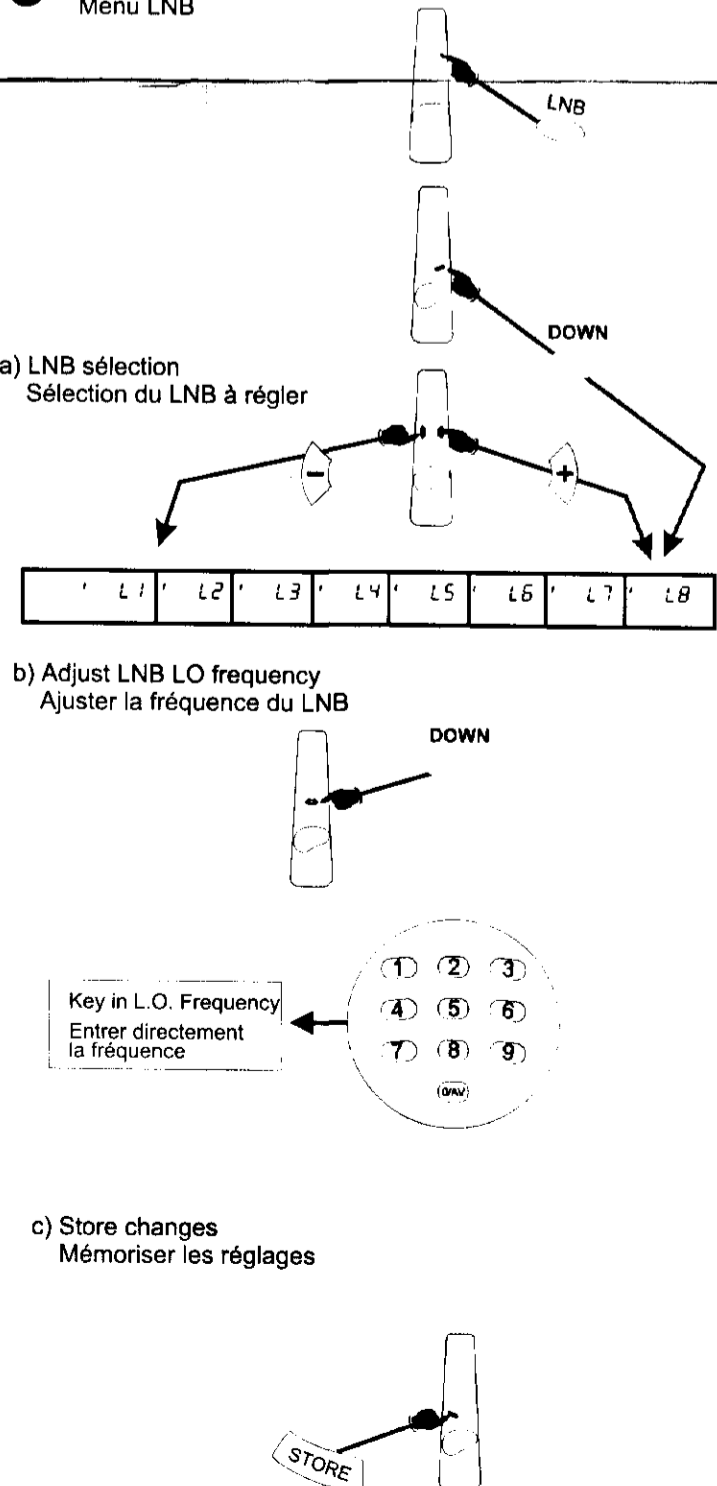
Menu LNB

LNB

DOWN

a) LNB sélection
Sélection du LNB à régler

−

+

| L1 | L2 | L3 | L4 | L5 | L6 | L7 | L8 |
|---|---|---|---|---|---|---|---|

b) Adjust LNB LO frequency
Ajuster la fréquence du LNB

DOWN

Key in L.O. Frequency
Entrer directement la fréquence

1 2 3
4 5 6
7 8 9
0/AV

c) Store changes
Mémoriser les réglages

STORE